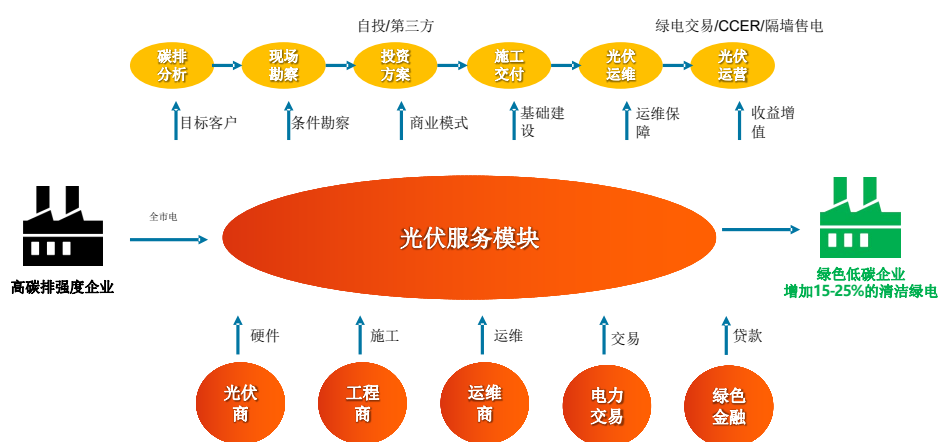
自投/第三方

绿电交易/CCER/隔墙售电

碳排分析

现场勘察

投资方案

施工交付

光伏运维

光伏运营

目标客户

条件勘察

商业模式

基础建设

运维保障

收益增值

全市电

光伏服务模块

高碳排强度企业

绿色低碳企业
增加15-25%的清洁绿电

硬件

施工

运维

交易

贷款

光伏商

工程商

运维商

电力交易

绿色金融